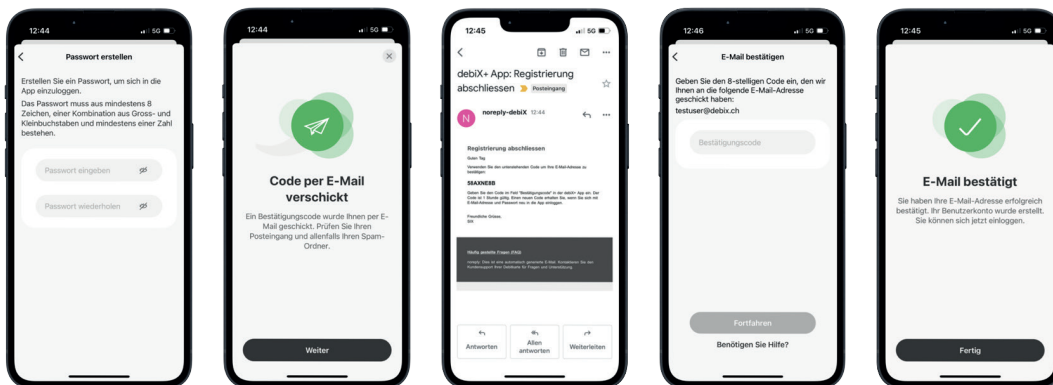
12:44

Passwort erstellen

Erstellen Sie ein Passwort, um sich in die App einzuloggen.

Das Passwort muss aus mindestens 8 Zeichen, einer Kombination aus Gross- und Kleinbuchstaben und mindestens einer Zahl bestehen.

Passwort eingeben

Passwort wiederholen

12:44 5G

Code per E-Mail verschickt

Ein Bestätigungscode wurde Ihnen per E-Mail geschickt. Prüfen Sie Ihren Posteingang und allenfalls Ihren Spam-Ordner.

Weiter

12:45 5G

debiX+ App: Registrierung abschliessen Posteingang

noreply-debiX 12:44

Registrierung abschliessen

Guten Tag

Verwenden Sie den untenstehenden Code um Ihre E-Mail-Adresse zu bestätigen

58AXNEBB

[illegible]

Freundliche Grüsse,
SIX

Häufig gestellte Fragen (FAQ)

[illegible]

Antworten

Allen antworten

Weiterleiten

12:46 5G

E-Mail bestätigen

Geben Sie den 8-stelligen Code ein, den wir Ihnen an die folgende E-Mail-Adresse geschickt haben:

testuser@debix.ch

Bestätigungscode

Fortfahren

Benötigen Sie Hilfe?

12:45 5G

E-Mail bestätigt

Sie haben Ihre E-Mail-Adresse erfolgreich bestätigt. Ihr Benutzerkonto wurde erstellt. Sie können sich jetzt einloggen.

Fertig